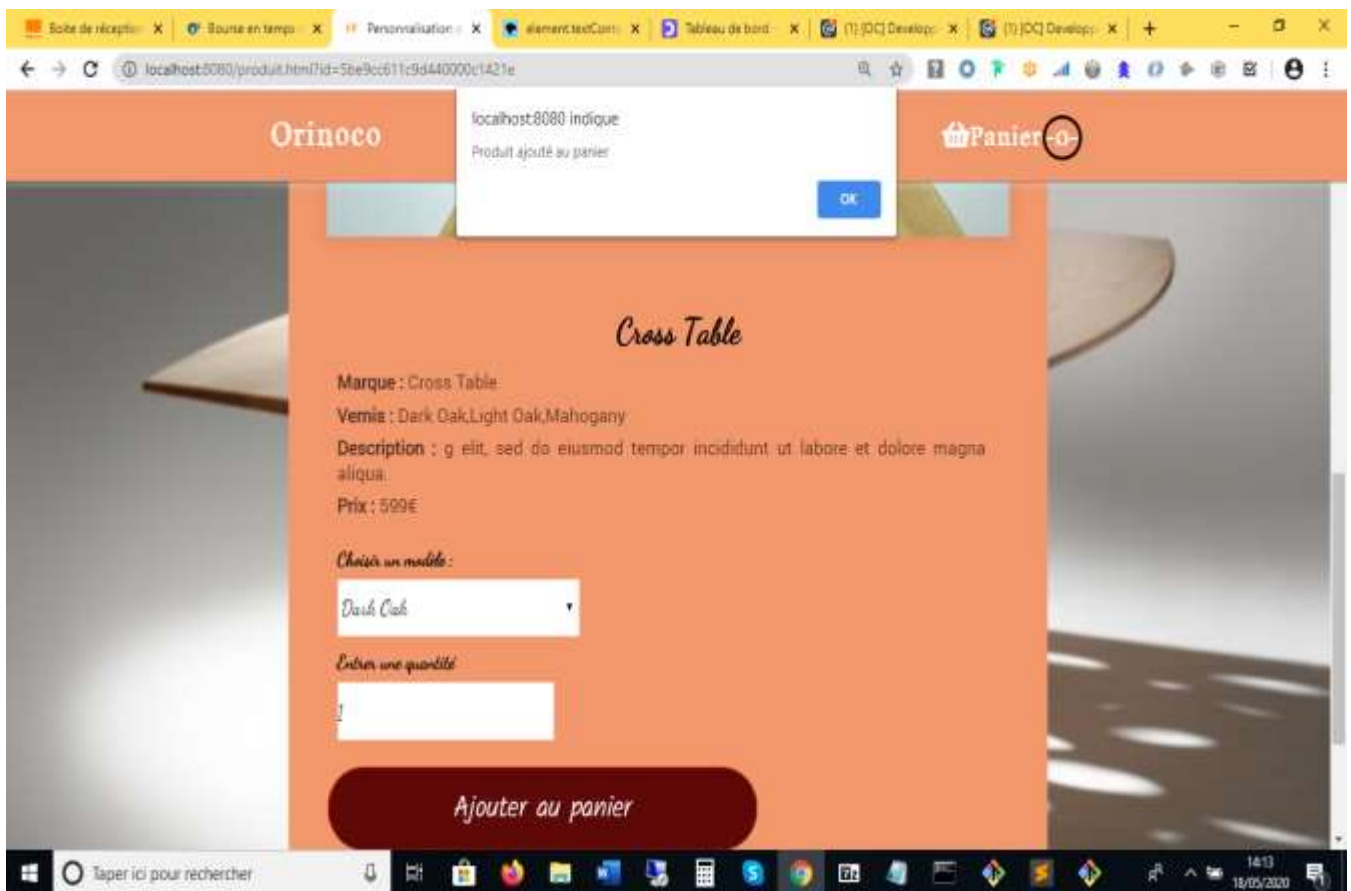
Boîte de réception | Bourse en temps | Personnalisation | element.textCont | Tableau de bord | (1) [OC] Develop | (1) [OC] Develop

localhost:8080/produit.html?id=5be9cc611c9d440000c1421e

Orinoco

localhost:8080 indique
Produit ajouté au panier
OK

Panier -o-

Cross Table

Marque : Cross Table

Vernis : Dark Oak,Light Oak,Mahogany

Description : g elit, sed do eiusmod tempor incididunt ut labore et dolore magna aliqua.

Prix : 599€

Choisir un modèle :

Dark Oak

Entrer une quantité

1

Ajouter au panier

Taper ici pour rechercher

14:13
18/05/2020